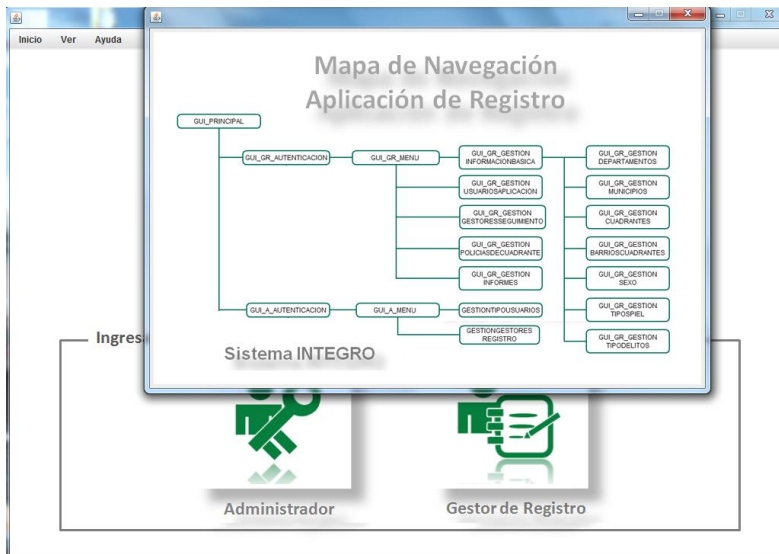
Inicio Ver Ayuda

Mapa de Navegación
Aplicación de Registro

GUI_PRINCIPAL

GUI_GR_AUTENTICACION

GUI_GR_MENU

GUI_GR_GESTION INFORMACIONBASICA

GUI_GR_GESTION USUARIOSAPLICACION

GUI_GR_GESTION GESTORESSEGUIMIENTO

GUI_GR_GESTION POLICIASDECUADRANTE

GUI_GR_GESTION INFORMES

GUI_GR_GESTION DEPARTAMENTOS

GUI_GR_GESTION MUNICIPIOS

GUI_GR_GESTION CUADRANTES

GUI_GR_GESTION BARRIOSCUADRANTES

GUI_GR_GESTION SEXO

GUI_GR_GESTION TIPOSPIEL

GUI_GR_GESTION TIPODELITOS

GUI_A_AUTENTICACION

GUI_A_MENU

GESTIONTIPOUSUARIOS

GESTIONGESTORES REGISTRO

Sistema INTEGRO

Ingres

Administrador

Gestor de Registro